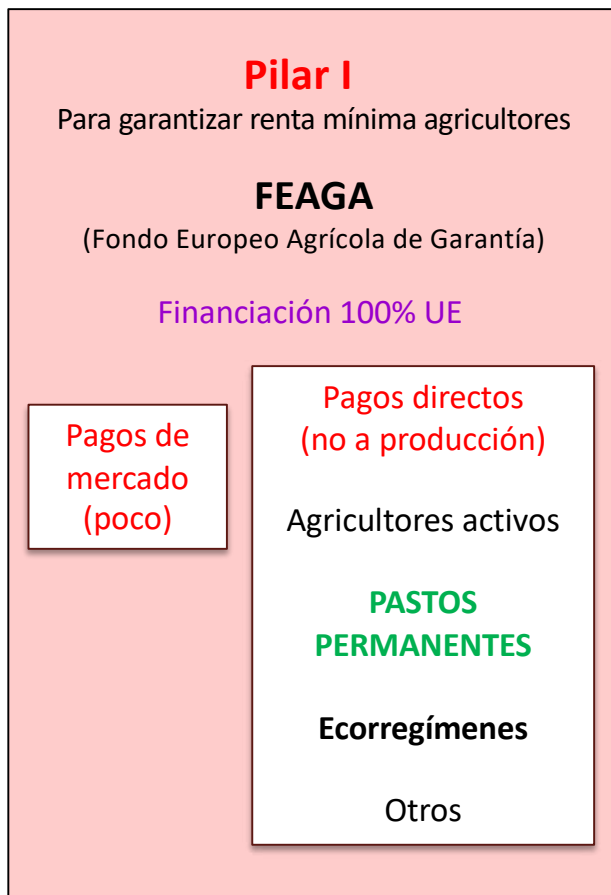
Pilar I
Para garantizar renta mínima agricultores

FEAGA
(Fondo Europeo Agrícola de Garantía)

Financiación 100% UE

Pagos de mercado (poco)

Pagos directos (no a producción)

Agricultores activos

PASTOS PERMANENTES

Ecorregímenes

Otros